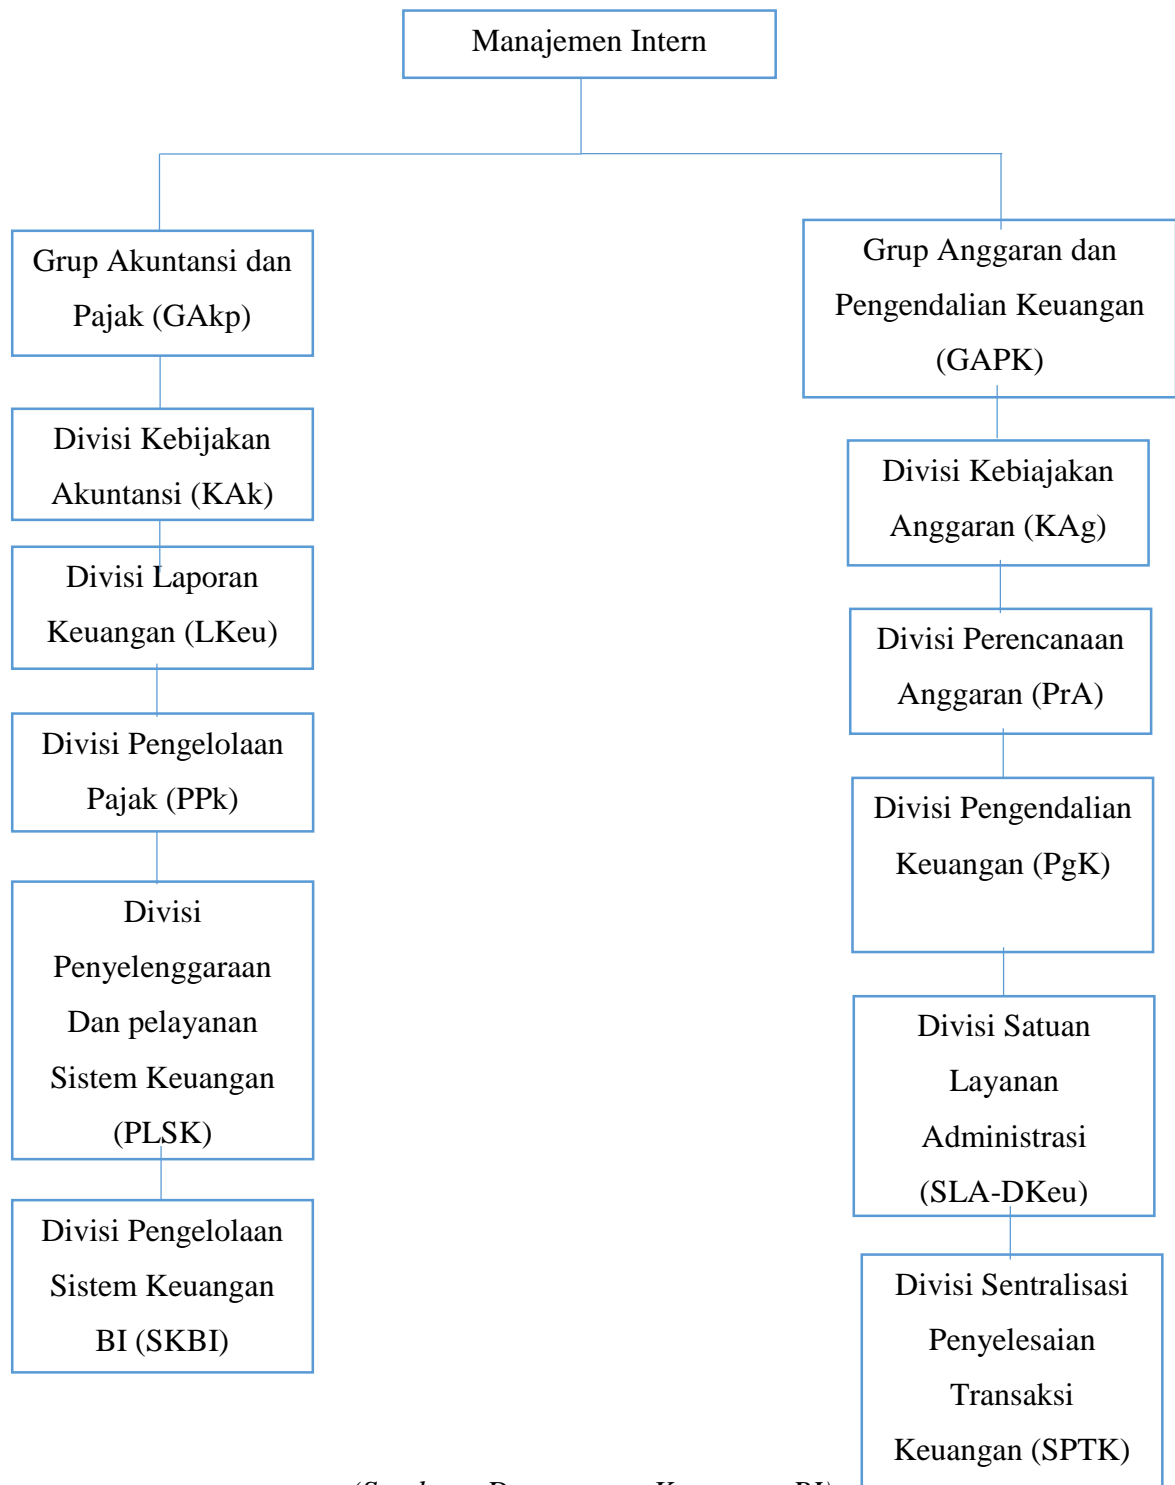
Manajemen Intern

Grup Akuntansi dan Pajak (GAkp)

Divisi Kebijakan Akuntansi (KAk)

Divisi Laporan Keuangan (LKeu)

Divisi Pengelolaan Pajak (PPk)

Divisi Penyelenggaraan Dan pelayanan Sistem Keuangan (PLSK)

Divisi Pengelolaan Sistem Keuangan BI (SKBI)

Grup Anggaran dan Pengendalian Keuangan (GAPK)

Divisi Kebiajakan Anggaran (KAg)

Divisi Perencanaan Anggaran (PrA)

Divisi Pengendalian Keuangan (PgK)

Divisi Satuan Layanan Administrasi (SLA-DKeu)

Divisi Sentralisasi Penyelesaian Transaksi Keuangan (SPTK)

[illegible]